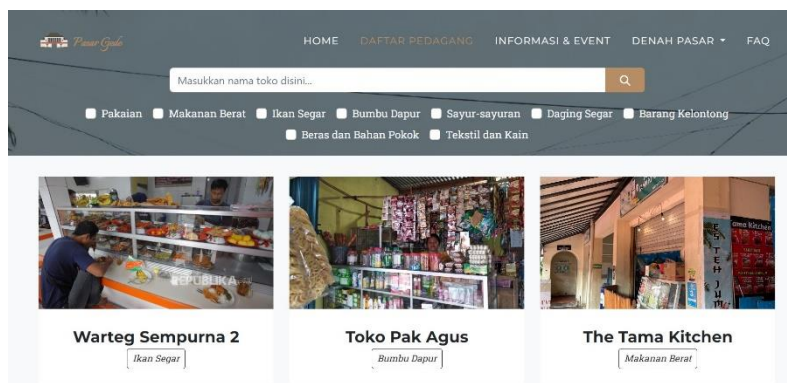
Pasar Gede

HOME DAFTAR PEDAGANG INFORMASI & EVENT DENAH PASAR ▾ FAQ

Masukkan nama toko disini...

Pakaian Makanan Berat Ikan Segar Bumbu Dapur Sayur-sayuran Daging Segar Barang Kelontong Beras dan Bahan Pokok Tekstil dan Kain

REPUBLIKA

Warteg Sempurna 2
Ikan Segar

Toko Pak Agus
Bumbu Dapur

The Tama Kitchen
Makanan Berat